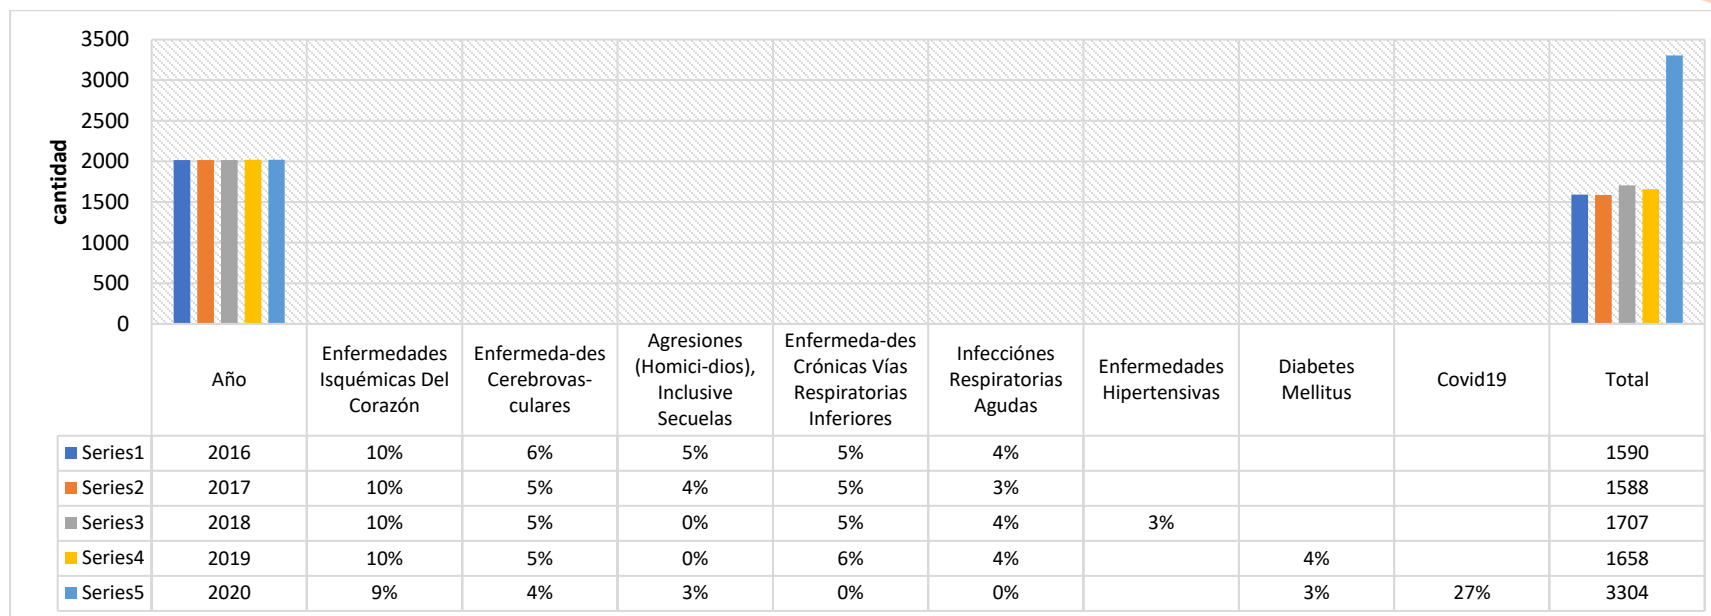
cantidad

3500
3000
2500
2000
1500
1000
500
0

| | Año | Enfermedades Isquémicas Del Corazón | Enfermeda-des Cerebrovas-culares | Agresiones (Homici-dios), Inclusive Secuelas | Enfermeda-des Crónicas Vías Respiratorias Inferiores | Infecciónes Respiratorias Agudas | Enfermedades Hipertensivas | Diabetes Mellitus | Covid19 | Total |
|---|---|---|---|---|---|---|---|---|---|---|
| Series1 | 2016 | 10% | 6% | 5% | 5% | 4% | | | | 1590 |
| Series2 | 2017 | 10% | 5% | 4% | 5% | 3% | | | | 1588 |
| Series3 | 2018 | 10% | 5% | 0% | 5% | 4% | 3% | | | 1707 |
| Series4 | 2019 | 10% | 5% | 0% | 6% | 4% | | 4% | | 1658 |
| Series5 | 2020 | 9% | 4% | 3% | 0% | 0% | | 3% | 27% | 3304 |